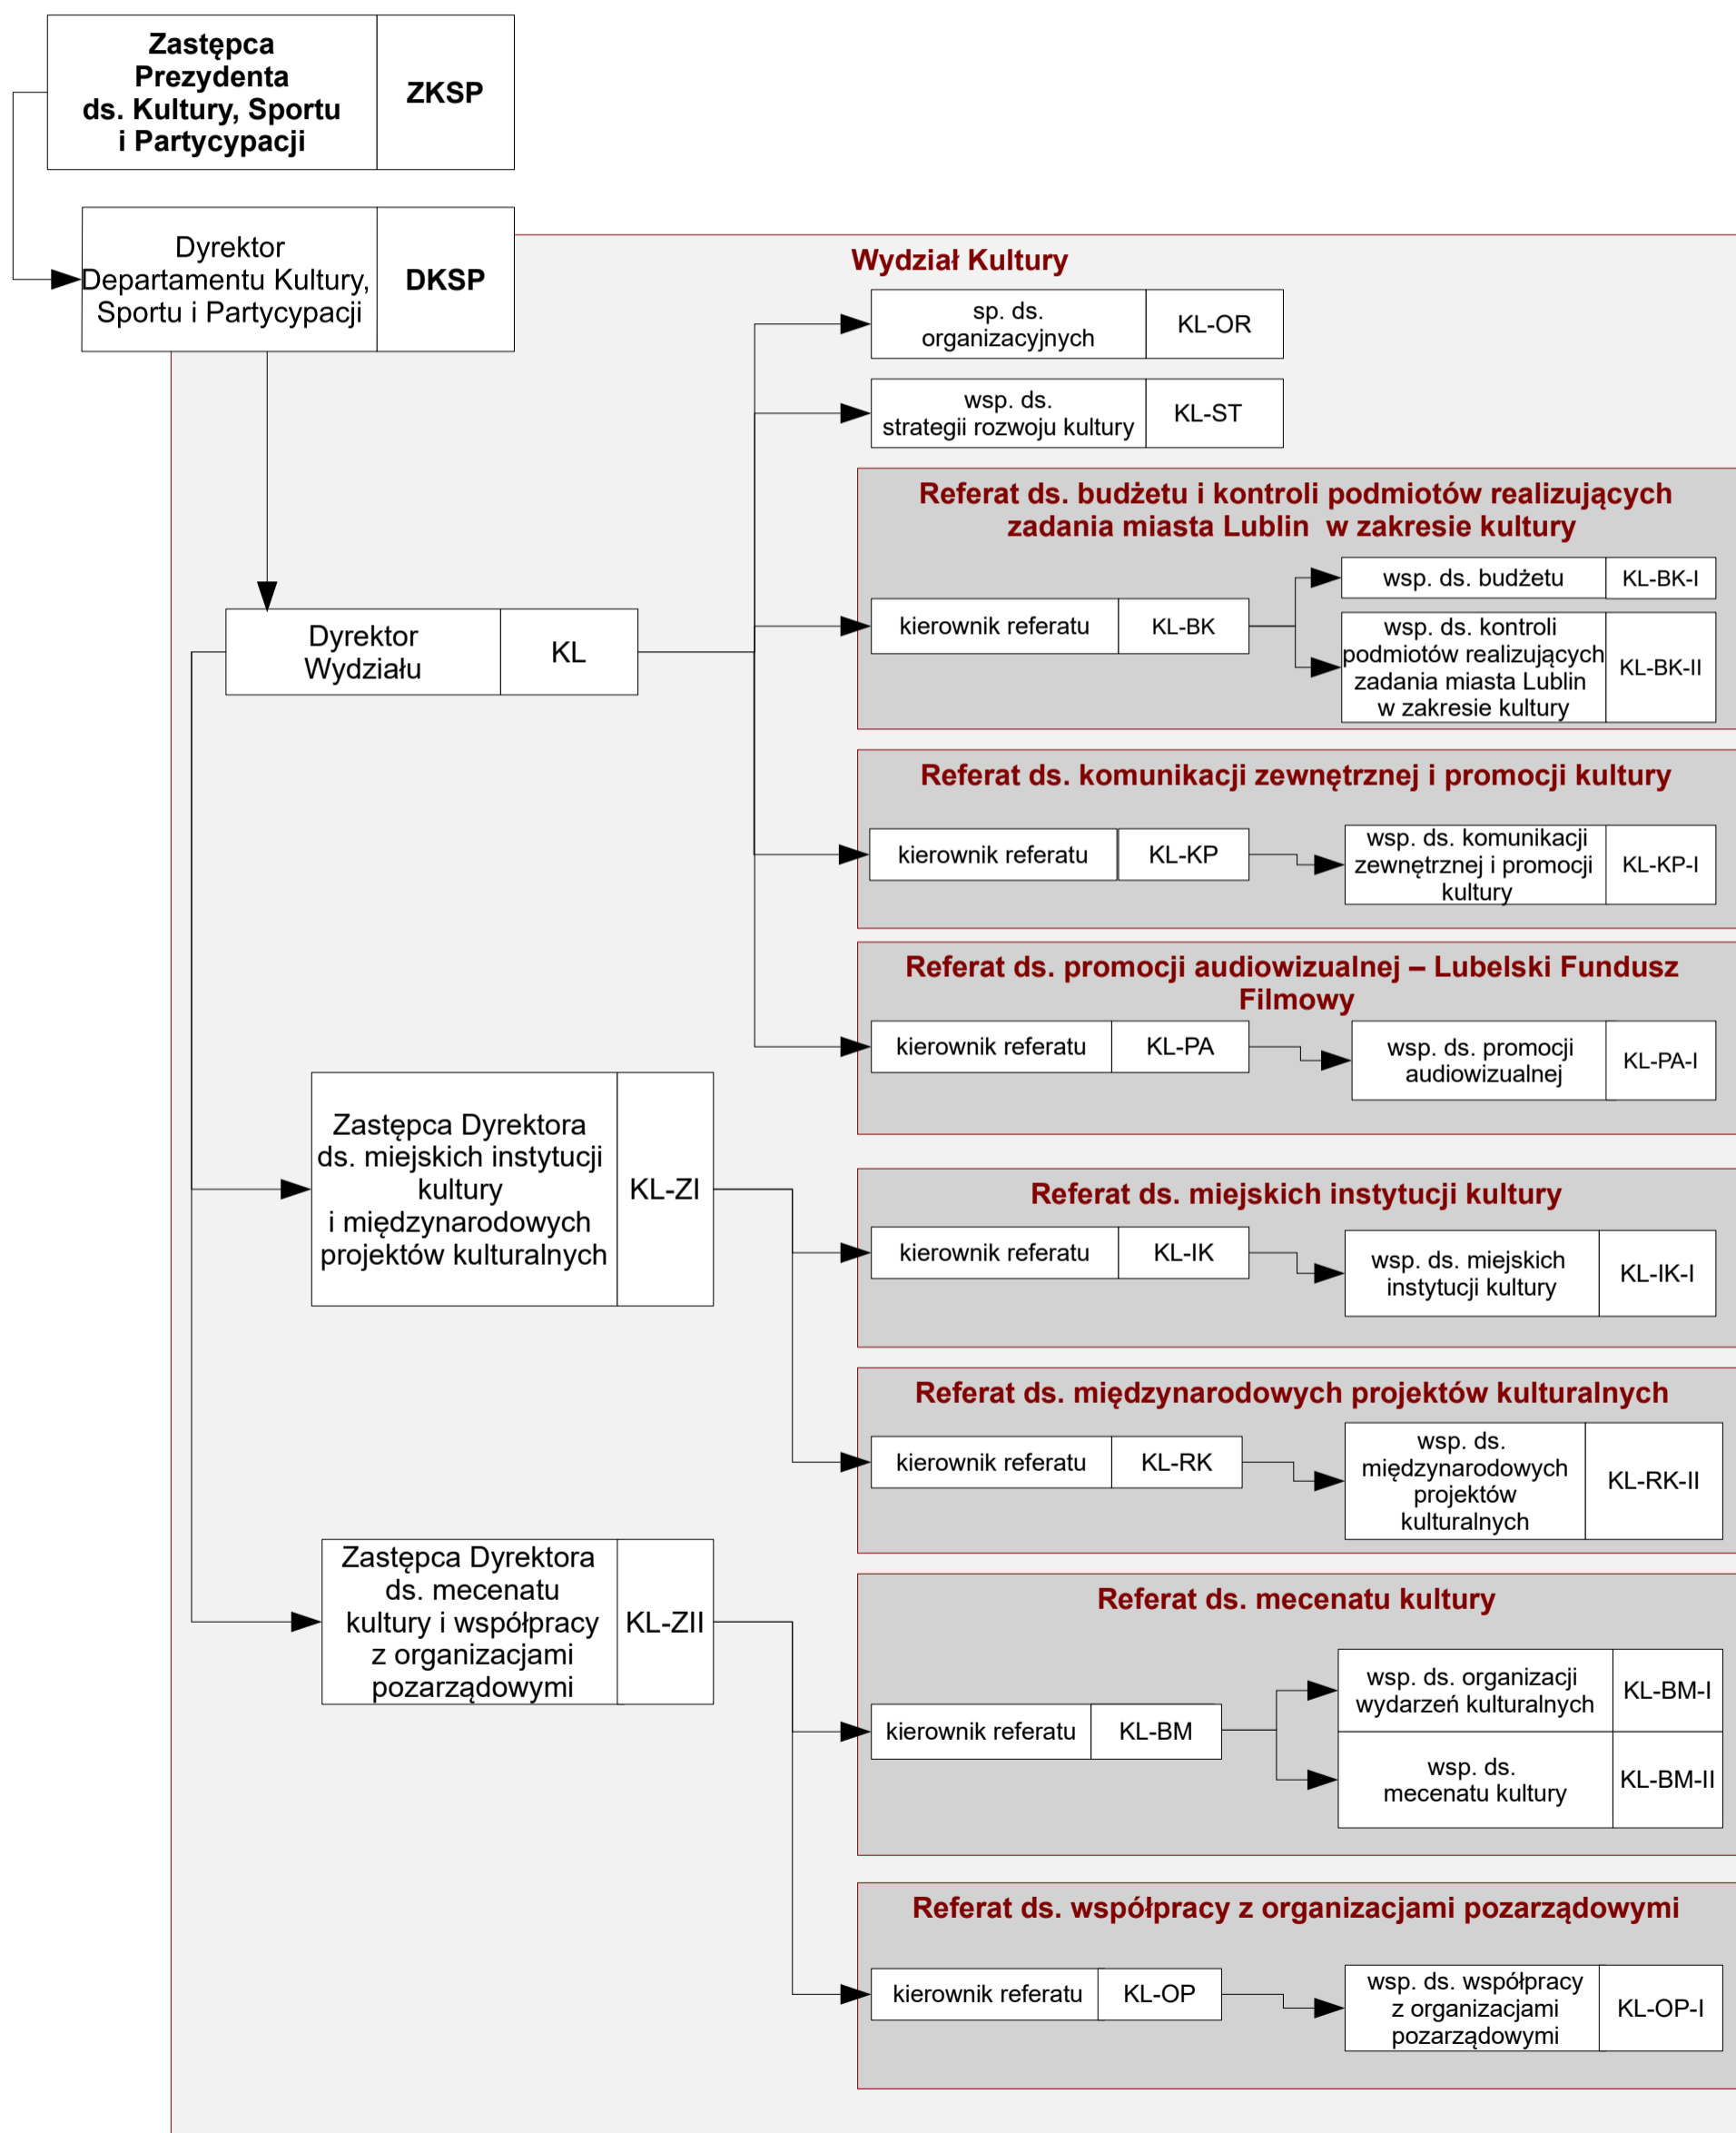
Zastępca Prezydenta ds. Kultury, Sportu i Partycypacji | ZKSP

Dyrektor Departamentu Kultury, Sportu i Partycypacji | DKSP

Wydział Kultury

sp. ds. organizacyjnych | KL-OR

wsp. ds. strategii rozwoju kultury | KL-ST

Dyrektor Wydziału | KL

Referat ds. budżetu i kontroli podmiotów realizujących zadania miasta Lublin w zakresie kultury

kierownik referatu | KL-BK

wsp. ds. budżetu | KL-BK-I

wsp. ds. kontroli podmiotów realizujących zadania miasta Lublin w zakresie kultury | KL-BK-II

Referat ds. komunikacji zewnętrznej i promocji kultury

kierownik referatu | KL-KP

wsp. ds. komunikacji zewnętrznej i promocji kultury | KL-KP-I

Referat ds. promocji audiowizualnej – Lubelski Fundusz Filmowy

kierownik referatu | KL-PA

wsp. ds. promocji audiowizualnej | KL-PA-I

Zastępca Dyrektora ds. miejskich instytucji kultury i międzynarodowych projektów kulturalnych | KL-ZI

Referat ds. miejskich instytucji kultury

kierownik referatu | KL-IK

wsp. ds. miejskich instytucji kultury | KL-IK-I

Referat ds. międzynarodowych projektów kulturalnych

kierownik referatu | KL-RK

wsp. ds. międzynarodowych projektów kulturalnych | KL-RK-II

Zastępca Dyrektora ds. mecenatu kultury i współpracy z organizacjami pozarządowymi | KL-ZII

Referat ds. mecenatu kultury

kierownik referatu | KL-BM

wsp. ds. organizacji wydarzeń kulturalnych | KL-BM-I

wsp. ds. mecenatu kultury | KL-BM-II

Referat ds. współpracy z organizacjami pozarządowymi

kierownik referatu | KL-OP

wsp. ds. współpracy z organizacjami pozarządowymi | KL-OP-I